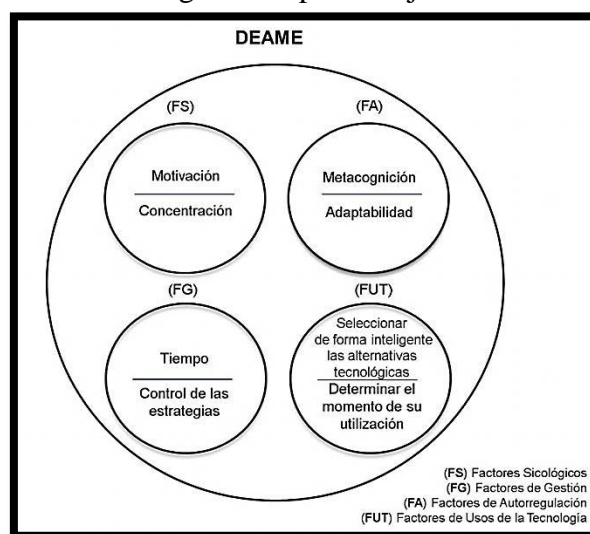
DEAME

(FS)

Motivación

Concentración

(FA)

Metacognición

Adaptabilidad

(FG)

Tiempo

Control de las estrategias

(FUT)

Seleccionar de forma inteligente las alternativas tecnológicas

Determinar el momento de su utilización

(FS) Factores Sicológicos
(FG) Factores de Gestión
(FA) Factores de Autorregulación
(FUT) Factores de Usos de la Tecnología